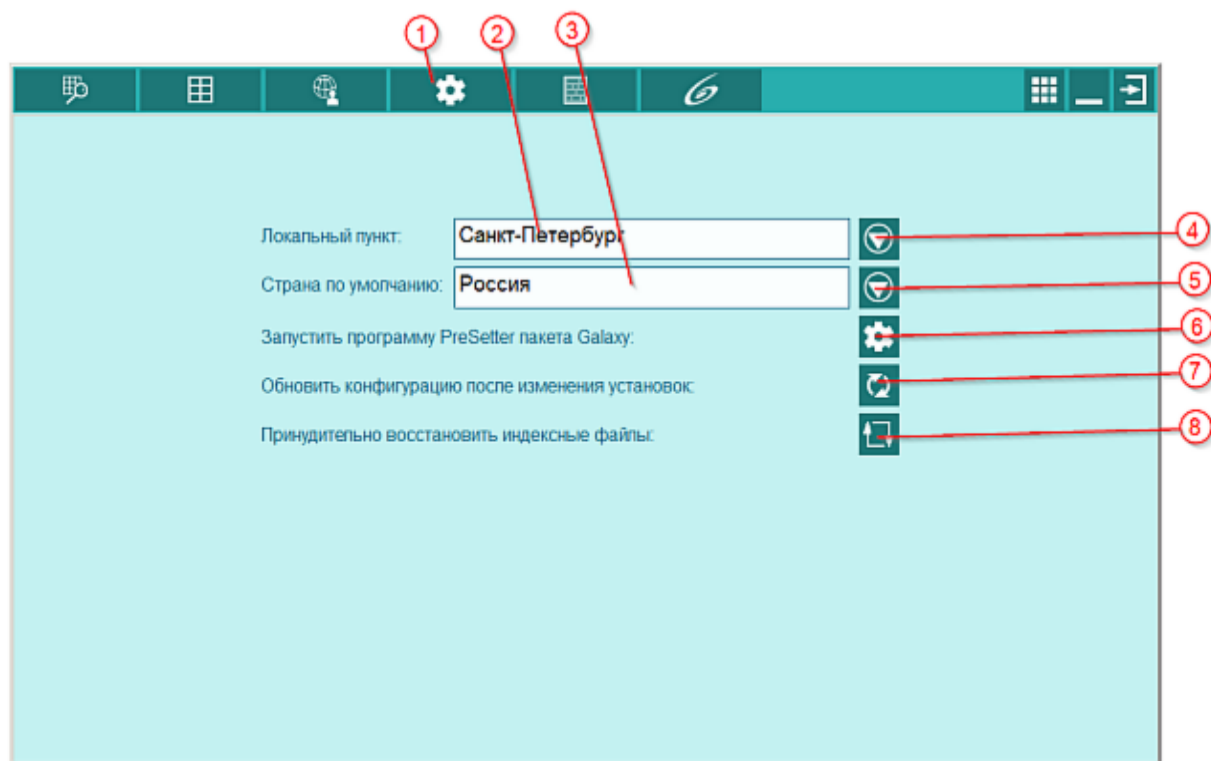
1 2 3

Локальный пункт: Санкт-Петербург

Страна по умолчанию: Россия

Запустить программу PreSetter пакета Galaxy:

Обновить конфигурацию после изменения установок:

Принудительно восстановить индексные файлы:

4 5 6 7 8